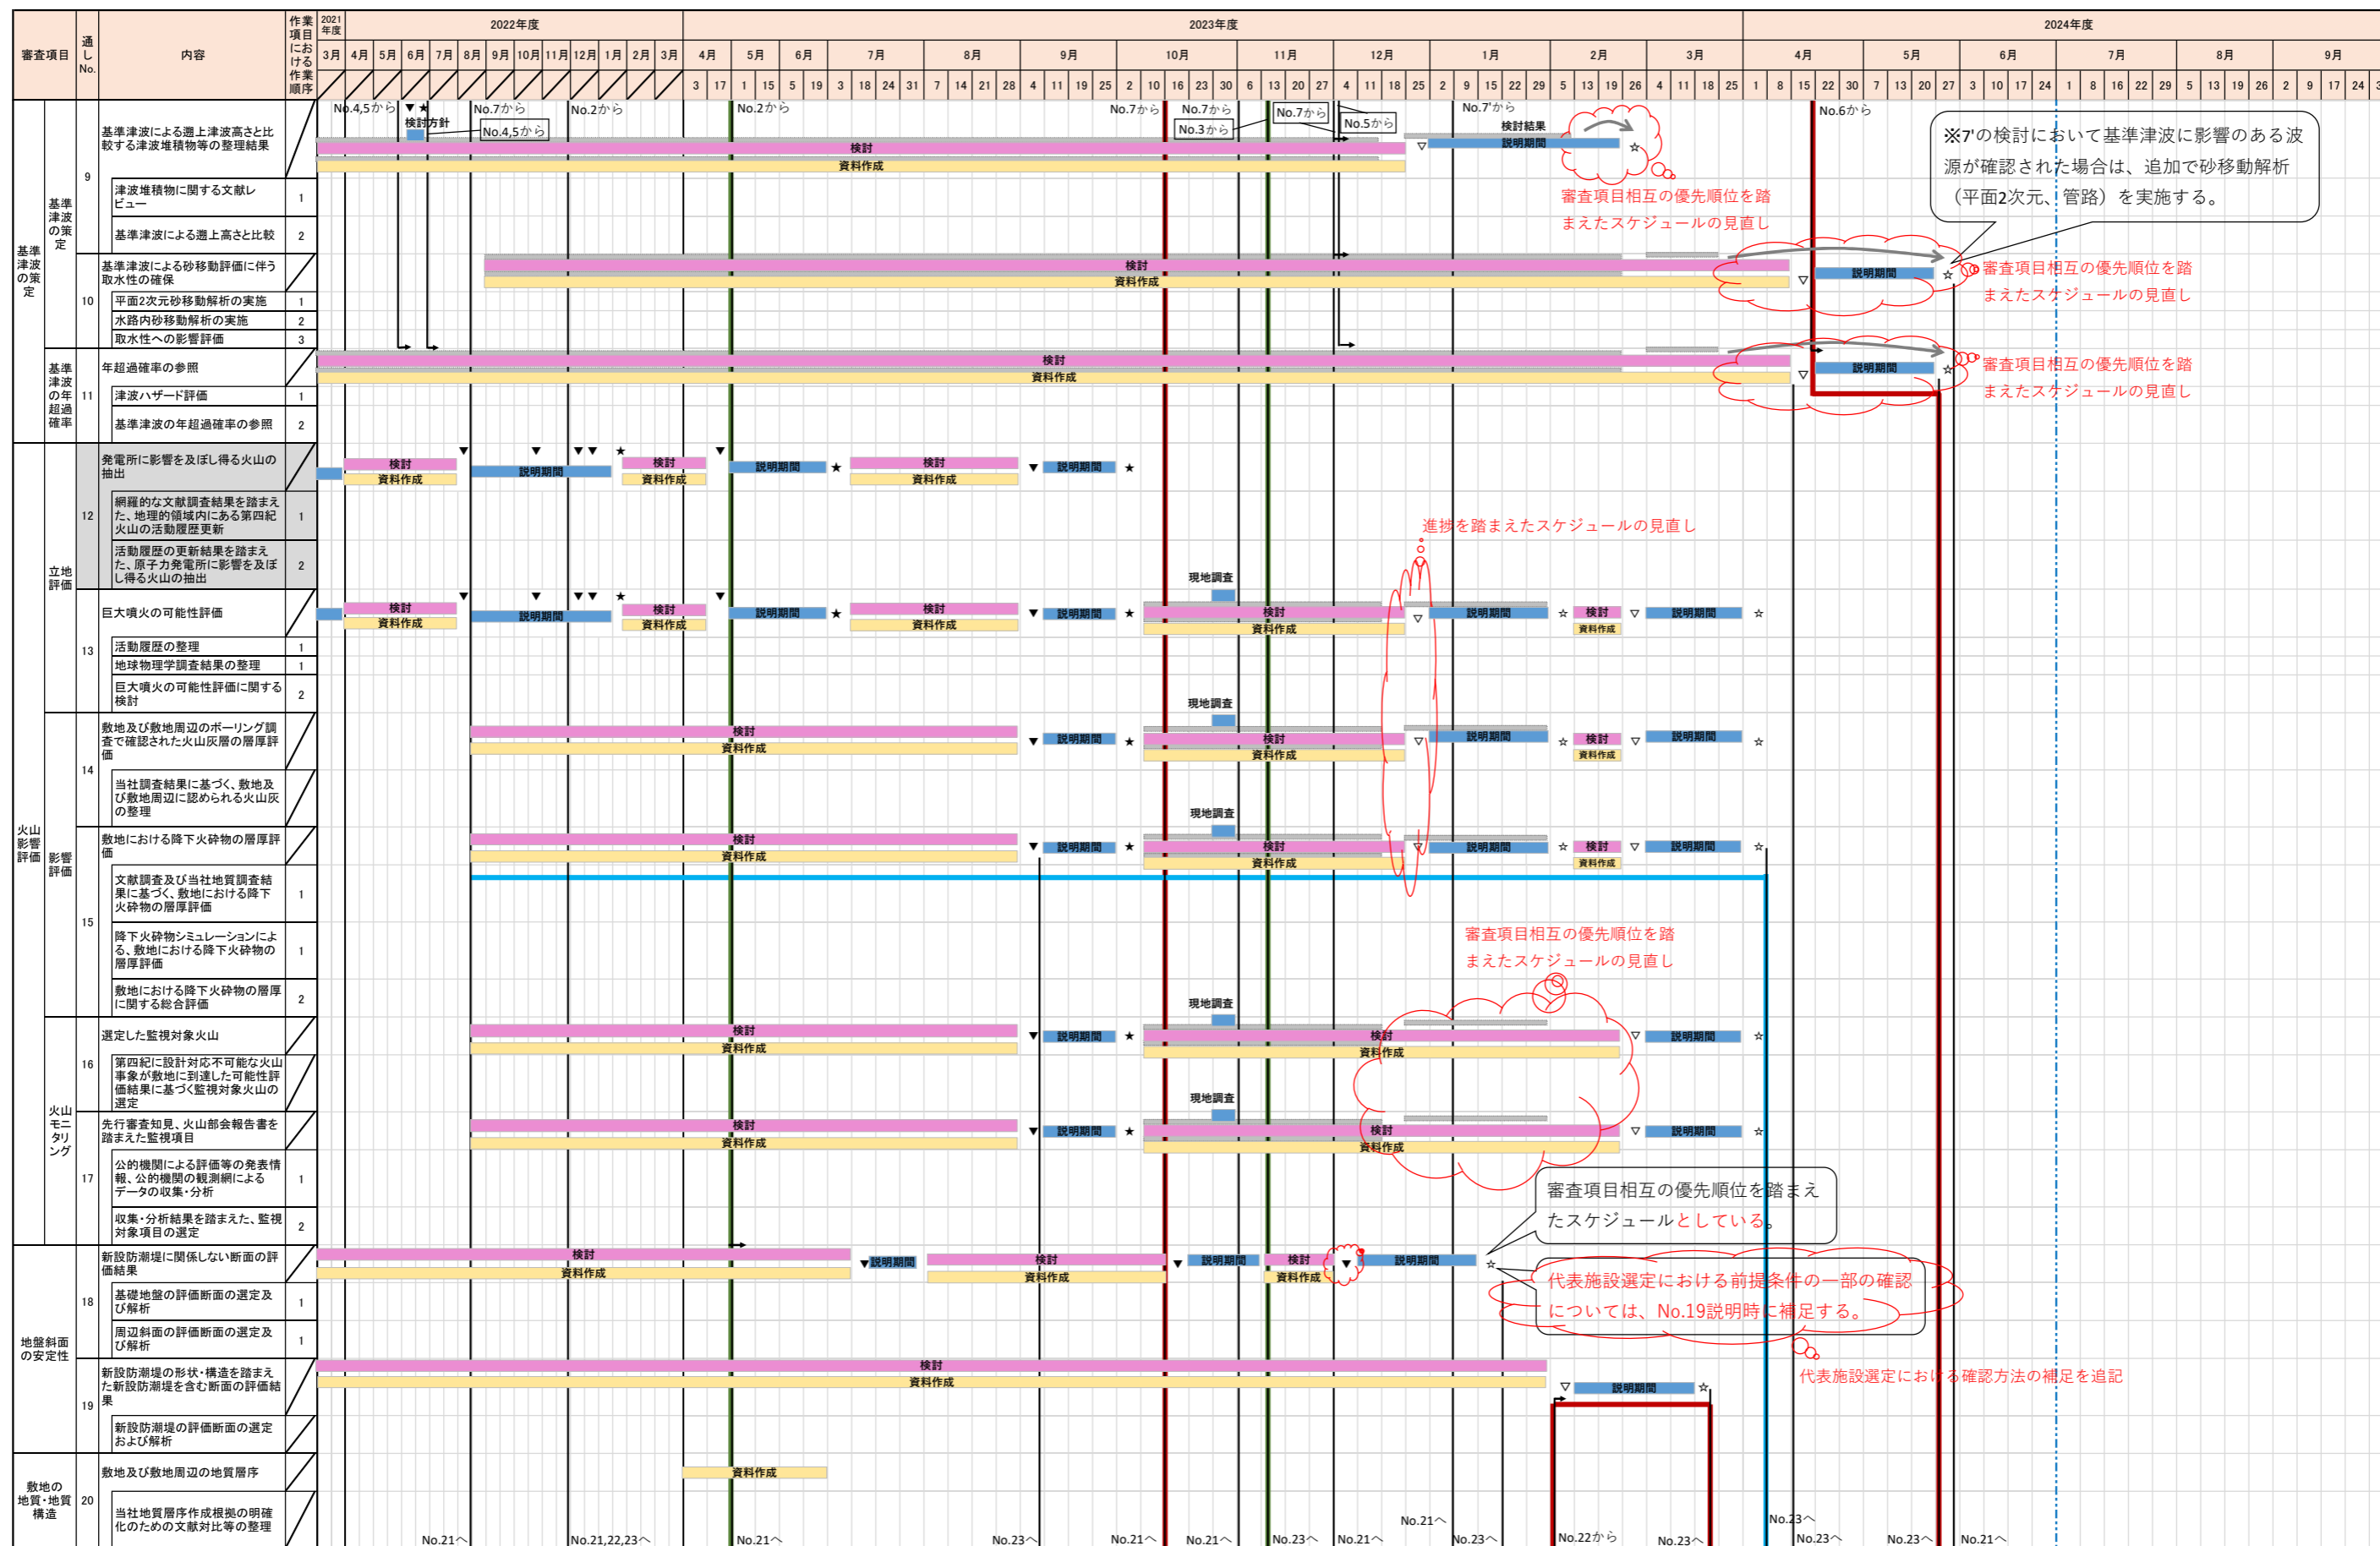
| 審査項目 | 通しNo. | 内容 | 作業項目における作業順序 |
|---|---|---|---|
| 基準津波の策定 / 基準津波の策定 | 9 | 基準津波による遡上津波高さと比較する津波堆積物等の整理結果 | |
| | | 津波堆積物に関する文献レビュー | 1 |
| | | 基準津波による遡上高さと比較 | 2 |
| | 10 | 基準津波による砂移動評価に伴う取水性の確保 | |
| | | 平面2次元砂移動解析の実施 | 1 |
| | | 水路内砂移動解析の実施 | 2 |
| | | 取水性への影響評価 | 3 |
| 基準津波の年超過確率 | 11 | 年超過確率の参照 | |
| | | 津波ハザード評価 | 1 |
| | | 基準津波の年超過確率の参照 | 2 |
| 火山影響評価 / 立地評価 | 12 | 発電所に影響を及ぼし得る火山の抽出 | |
| | | 網羅的な文献調査結果を踏まえた、地理的領域内にある第四紀火山の活動履歴更新 | 1 |
| | | 活動履歴の更新結果を踏まえた、原子力発電所に影響を及ぼし得る火山の抽出 | 2 |
| | 13 | 巨大噴火の可能性評価 | |
| | | 活動履歴の整理 | 1 |
| | | 地球物理学調査結果の整理 | 1 |
| | | 巨大噴火の可能性評価に関する検討 | 2 |
| 影響評価 | 14 | 敷地及び敷地周辺のボーリング調査で確認された火山灰層の層厚評価 | |
| | | 当社調査結果に基づく、敷地及び敷地周辺に認められる火山灰の整理 | |
| | 15 | 敷地における降下火砕物の層厚評価 | |
| | | 文献調査及び当社地質調査結果に基づく、敷地における降下火砕物の層厚評価 | 1 |
| | | 降下火砕物シミュレーションによる、敷地における降下火砕物の層厚評価 | 1 |
| | | 敷地における降下火砕物の層厚に関する総合評価 | 2 |
| 火山モニタリング | 16 | 選定した監視対象火山 | |
| | | 第四紀に設計対応不可能な火山事象が敷地に到達した可能性評価結果に基づく監視対象火山の選定 | |
| | 17 | 先行審査知見、火山部会報告書を踏まえた監視項目 | |
| | | 公的機関による評価等の発表情報、公的機関の観測網によるデータの収集・分析 | 1 |
| | | 収集・分析結果を踏まえた、監視対象項目の選定 | 2 |
| 地盤斜面の安定性 | 18 | 新設防潮堤に関係しない断面の評価結果 | |
| | | 基礎地盤の評価断面の選定及び解析 | 1 |
| | | 周辺斜面の評価断面の選定及び解析 | 1 |
| | 19 | 新設防潮堤の形状・構造を踏まえた新設防潮堤を含む断面の評価結果 | |
| | | 新設防潮堤の評価断面の選定および解析 | |
| 敷地の地質・地質構造 | 20 | 敷地及び敷地周辺の地質層序 | |
| | | 当社地質層序作成根拠の明確化のための文献対比等の整理 | |

2021年度 3月
2022年度 4月 5月 6月 7月 8月 9月 10月 11月 12月 1月 2月 3月
2023年度 4月 5月 6月 7月 8月 9月 10月 11月 12月 1月 2月 3月
2024年度 4月 5月 6月 7月 8月 9月

3 17 1 15 5 19 3 18 24 31 7 14 21 28 4 11 19 25 2 10 16 23 30 6 13 20 27 4 11 18 25 2 9 15 22 29 5 13 19 26 4 11 18 25 1 8 15 22 30 7 13 20 27 3 10 17 24 1 8 16 22 29 5 13 19 26 2 9 17 24

No.4,5から 検討方針 No.4,5から No.7から No.2から No.2から No.7から No.7から No.3から No.7から No.5から No.7'から 検討結果 No.6から

検討 資料作成 説明期間 現地調査

※7'の検討において基準津波に影響のある波源が確認された場合は、追加で砂移動解析（平面2次元、管路）を実施する。

審査項目相互の優先順位を踏まえたスケジュールの見直し

審査項目相互の優先順位を踏まえたスケジュールの見直し

審査項目相互の優先順位を踏まえたスケジュールの見直し

進捗を踏まえたスケジュールの見直し

審査項目相互の優先順位を踏まえたスケジュールの見直し

審査項目相互の優先順位を踏まえたスケジュールとしている。

代表施設選定における前提条件の一部の確認については、No.19説明時に補足する。

代表施設選定における確認方法の補足を追記

No.21へ No.21,22,23へ No.21へ No.23へ No.21へ No.21へ No.23へ No.21へ No.21へ No.23へ No.22から No.23へ No.23へ No.23へ No.23へ No.21へ